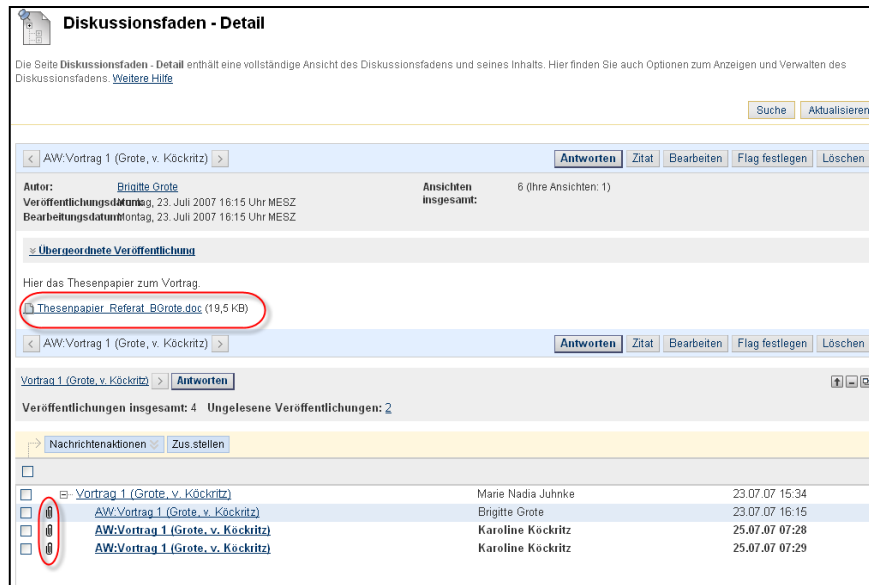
Diskussionsfaden - Detail

Die Seite **Diskussionsfaden - Detail** enthält eine vollständige Ansicht des Diskussionsfadens und seines Inhalts. Hier finden Sie auch Optionen zum Anzeigen und Verwalten des Diskussionsfadens. Weitere Hilfe

Suche Aktualisieren

AW:Vortrag 1 (Grote, v. Köckritz)

Antworten Zitat Bearbeiten Flag festlegen Löschen

Autor: Brigitte Grote
Veröffentlichungsdatum: Montag, 23. Juli 2007 16:15 Uhr MESZ
Bearbeitungsdatum: Montag, 23. Juli 2007 16:15 Uhr MESZ

Ansichten insgesamt: 6 (Ihre Ansichten: 1)

Übergeordnete Veröffentlichung

Hier das Thesenpapier zum Vortrag.

Thesenpapier_Referat_BGrote.doc (19,5 KB)

AW:Vortrag 1 (Grote, v. Köckritz)

Antworten Zitat Bearbeiten Flag festlegen Löschen

Vortrag 1 (Grote, v. Köckritz) Antworten

Veröffentlichungen insgesamt: 4 Ungelesene Veröffentlichungen: 2

Nachrichtenaktionen Zus.stellen

| | | | |
|---|---|---|---|
| | Vortrag 1 (Grote, v. Köckritz) | Marie Nadia Juhnke | 23.07.07 15:34 |
| | AW:Vortrag 1 (Grote, v. Köckritz) | Brigitte Grote | 23.07.07 16:15 |
| | **AW:Vortrag 1 (Grote, v. Köckritz)** | **Karoline Köckritz** | **25.07.07 07:28** |
| | **AW:Vortrag 1 (Grote, v. Köckritz)** | **Karoline Köckritz** | **25.07.07 07:29** |